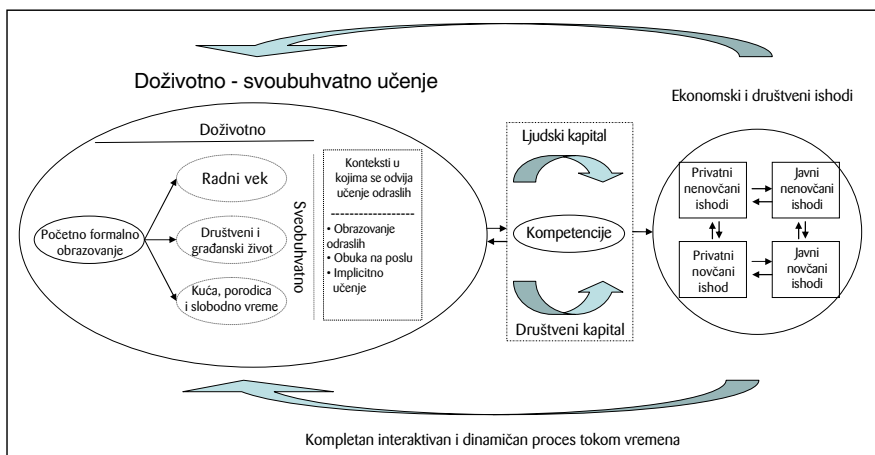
Doživotno - svoubuhvatno učenje

Ekonomski i društveni ishodi

Doživotno

Početno formalno obrazovanje

Radni vek

Društveni i građanski život

Kuća, porodica i slobodno vreme

Sveobuhvatno

Konteksti u kojima se odvija učenje odraslih

• Obrazovanje odraslih
• Obuka na poslu
• Implicitno učenje

Ljudski kapital

Kompetencije

Društveni kapital

Privatni nenovčani ishodi

Javni nenovčani ishodi

Privatni novčani ishod

Javni novčani ishodi

Kompletan interaktivan i dinamičan proces tokom vremena